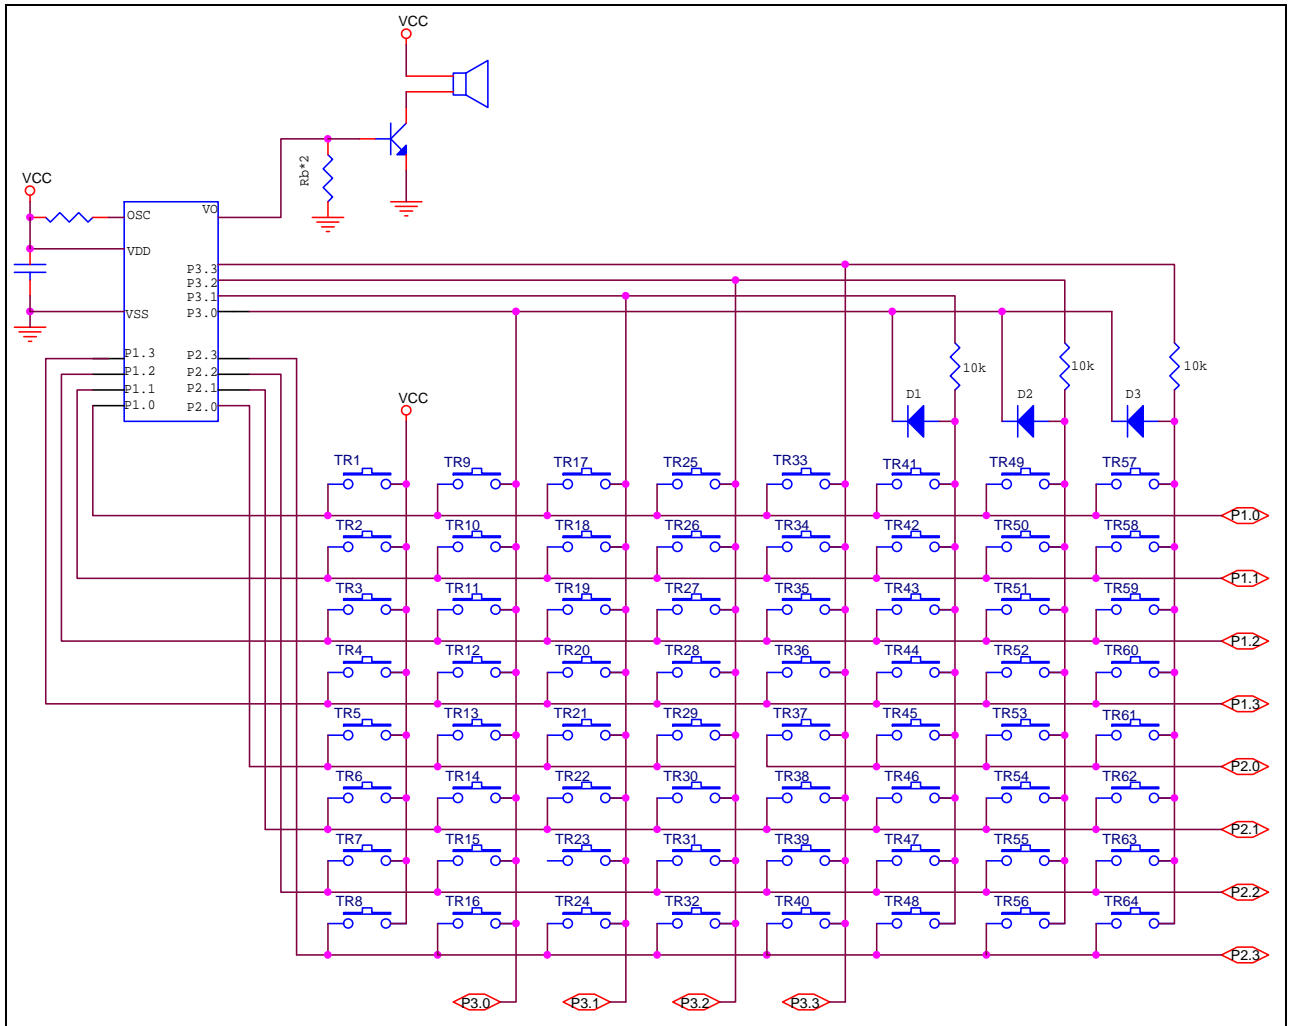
VCC
Rb*2
VCC
OSC
VDD
VSS
VO
P3.3
P3.2
P3.1
P3.0
P1.3
P1.2
P1.1
P1.0
P2.3
P2.2
P2.1
P2.0
VCC
10k
10k
10k
D1
D2
D3
TR1 TR9 TR17 TR25 TR33 TR41 TR49 TR57
P1.0
TR2 TR10 TR18 TR26 TR34 TR42 TR50 TR58
P1.1
TR3 TR11 TR19 TR27 TR35 TR43 TR51 TR59
P1.2
TR4 TR12 TR20 TR28 TR36 TR44 TR52 TR60
P1.3
TR5 TR13 TR21 TR29 TR37 TR45 TR53 TR61
P2.0
TR6 TR14 TR22 TR30 TR38 TR46 TR54 TR62
P2.1
TR7 TR15 TR23 TR31 TR39 TR47 TR55 TR63
P2.2
TR8 TR16 TR24 TR32 TR40 TR48 TR56 TR64
P2.3
P3.0 P3.1 P3.2 P3.3